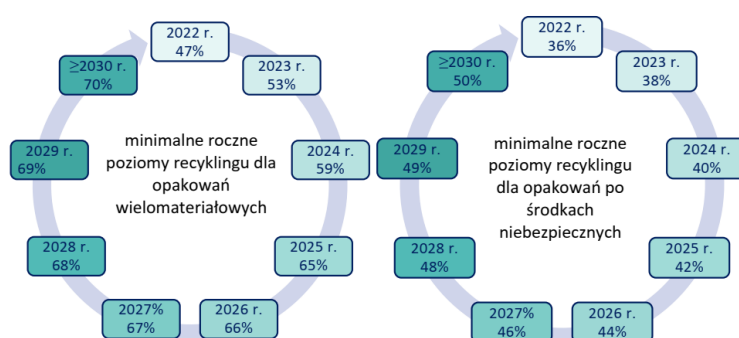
2022 r.
47%

2023 r.
53%

2024 r.
59%

2025 r.
65%

2026 r.
66%

2027%
67%

2028 r.
68%

2029 r.
69%

≥2030 r.
70%

minimalne roczne poziomy recyklingu dla opakowań wielomateriałowych

2022 r.
36%

2023 r.
38%

2024 r.
40%

2025 r.
42%

2026 r.
44%

2027%
46%

2028 r.
48%

2029 r.
49%

≥2030 r.
50%

minimalne roczne poziomy recyklingu dla opakowań po środkach niebezpiecznych